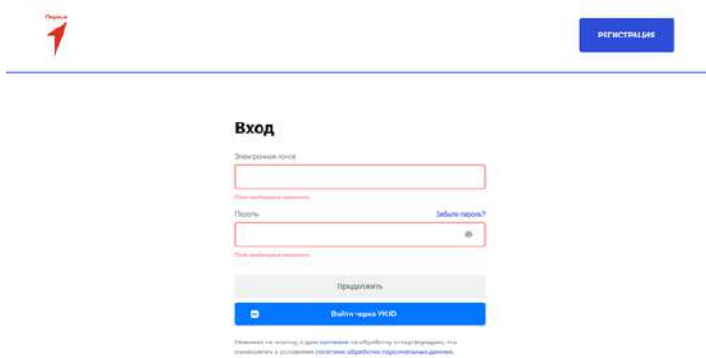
Первые

РЕГИСТРАЦИЯ

Вход

Электронная почта

Поле необходимо заполнить

Пароль

Забыли пароль?

Поле необходимо заполнить

Продолжить

Войти через VK ID

Нажимая на кнопку, я даю согласие на обработку персональных данных, что ознакомлен с условиями политики обработки персональных данных.